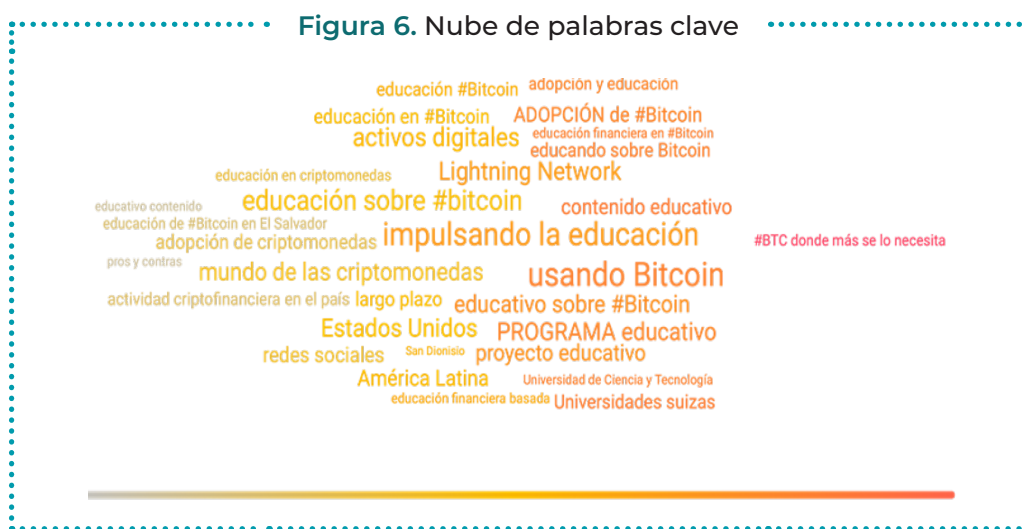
**Figura 6.** Nube de palabras clave

educación #Bitcoin adopción y educación
educación en #Bitcoin ADOPCIÓN de #Bitcoin
activos digitales educación financiera en #Bitcoin
educando sobre Bitcoin
educación en criptomonedas Lightning Network
educativo contenido educación sobre #bitcoin
educación de #Bitcoin en El Salvador contenido educativo
adopción de criptomonedas impulsando la educación #BTC donde más se lo necesita
pros y contras mundo de las criptomonedas usando Bitcoin
actividad criptofinanciera en el país largo plazo educativo sobre #Bitcoin
Estados Unidos PROGRAMA educativo
redes sociales San Dionisio proyecto educativo
América Latina Universidad de Ciencia y Tecnología
educación financiera basada Universidades suizas